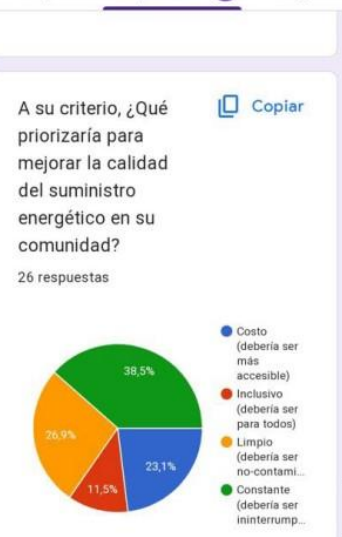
A su criterio, ¿Qué priorizaría para mejorar la calidad del suministro energético en su comunidad?

Copiar

26 respuestas

38,5%
26,9%
11,5%
23,1%

Costo (debería ser más accesible)
Inclusivo (debería ser para todos)
Limpio (debería ser no-contami...
Constante (debería ser ininterrump...